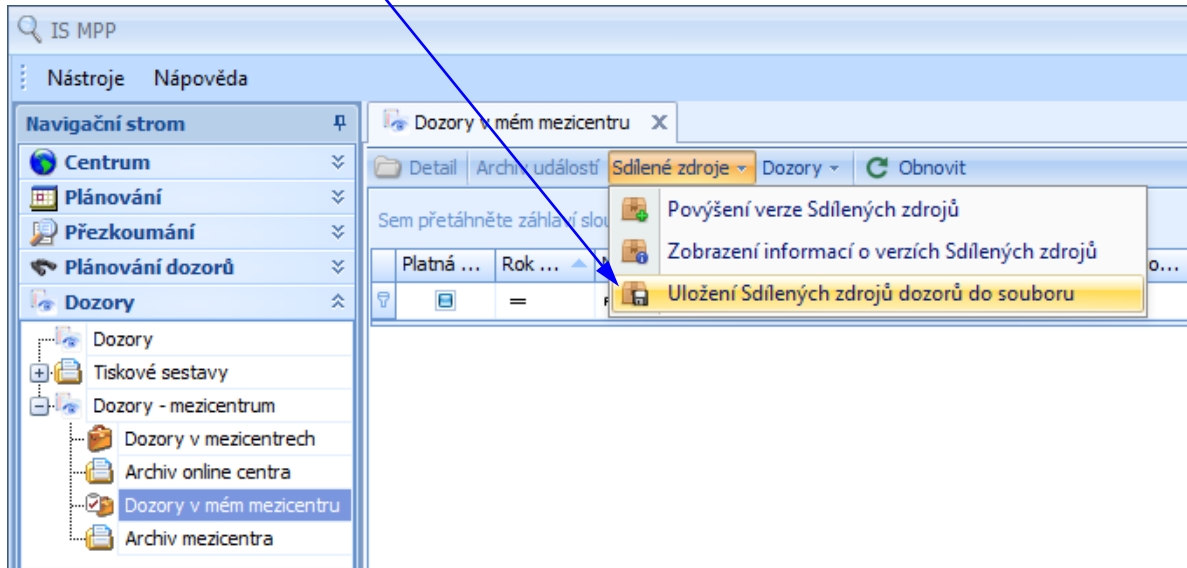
IS MPP

Nástroje Nápověda

Navigační strom

Centrum

Plánování

Přezkoumání

Plánování dozorů

Dozory

Dozory

Tiskové sestavy

Dozory - mezicentrum

Dozory v mezicentrech

Archiv online centra

Dozory v mém mezicentru

Archiv mezicentra

Dozory v mém mezicentru

Detail Archiv událostí Sdílené zdroje Dozory Obnovit

Sem přetáhněte záhlaví slou

Platná ... Rok ...

Povýšení verze Sdílených zdrojů

Zobrazení informací o verzích Sdílených zdrojů

Uložení Sdílených zdrojů dozorů do souboru

o...

=